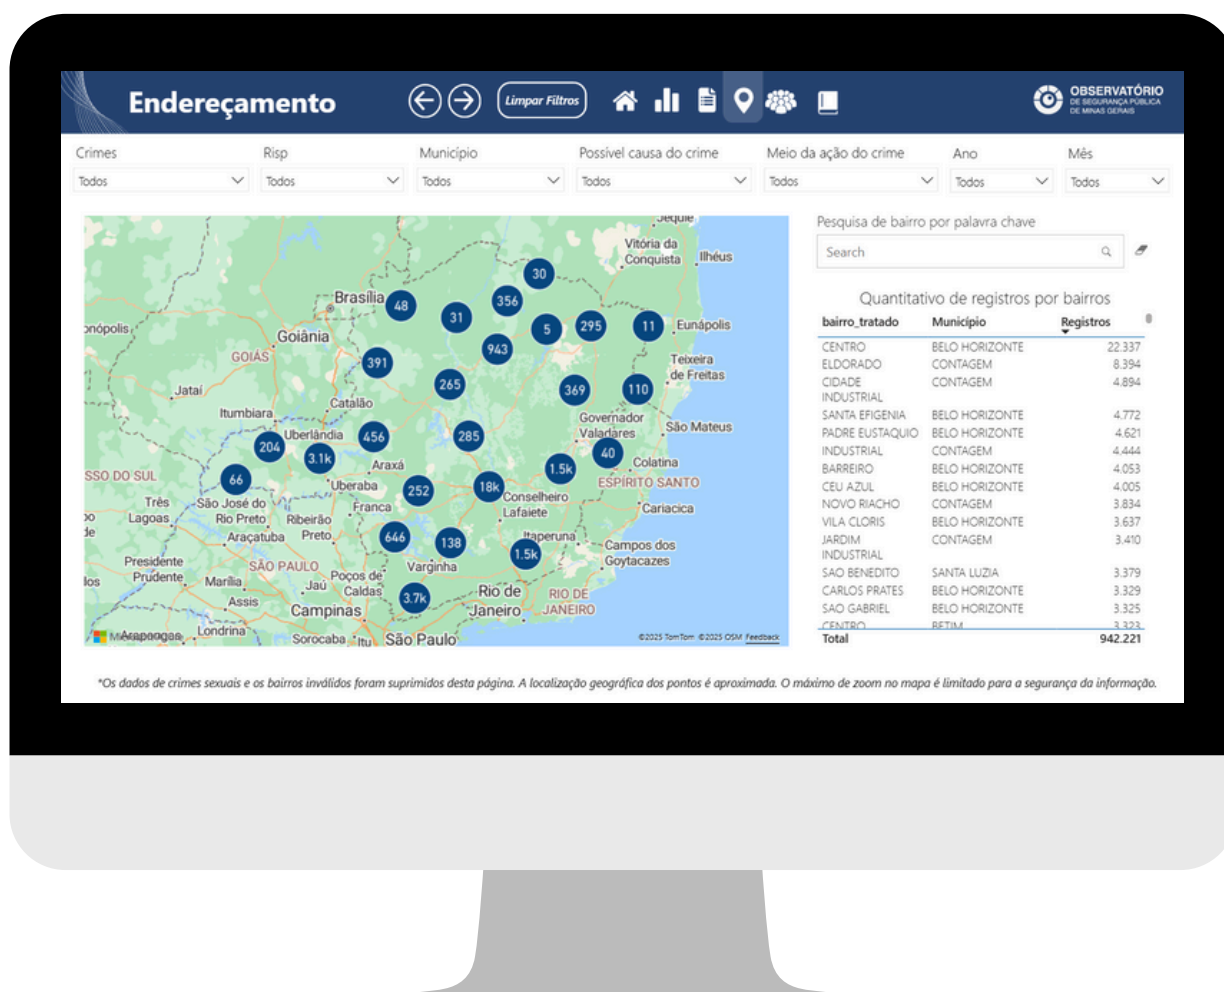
Endereçamento

Limpar Filtros

OBSERVATÓRIO DE SEGURANÇA PÚBLICA DE MINAS GERAIS

Crimes
Todos

Risp
Todos

Município
Todos

Possível causa do crime
Todos

Meio da ação do crime
Todos

Ano
Todos

Mês
Todos

Vitória da Conquista, Ilhéus, Brasília, Goiânia, Eunápolis, GOIÁS, Teixeira de Freitas, Jataí, Catalão, Itumbiara, Governador Valadares, São Mateus, Uberlândia, Araxá, Colatina, SSO DO SUL, Uberaba, ESPÍRITO SANTO, Conselheiro Lafaiete, Três Lagoas, São José do Rio Preto, Franca, Cariacica, Ribeirão Preto, Araçatuba, Itaperuna, Campos dos Goytacazes, Presidente Prudente, SÃO PAULO, Varginha, Marília, Jaú, Poços de Caldas, Rio de Janeiro, RIO DE JANEIRO, Assis, Campinas, Londrina, Sorocaba, Itu, São Paulo, Arapongas

30, 48, 356, 31, 5, 295, 11, 943, 391, 265, 369, 110, 456, 285, 204, 3.1k, 40, 1.5k, 66, 252, 18k, 646, 138, 1.5k, 3.7k

©2025 TomTom ©2025 OSM Feedback

Pesquisa de bairro por palavra chave

Search

Quantitativo de registros por bairros

| bairro_tratado | Município | Registros |
|---|---|---|
| CENTRO | BELO HORIZONTE | 22.337 |
| ELDORADO | CONTAGEM | 8.394 |
| CIDADE INDUSTRIAL | CONTAGEM | 4.894 |
| SANTA EFIGENIA | BELO HORIZONTE | 4.772 |
| PADRE EUSTAQUIO | BELO HORIZONTE | 4.621 |
| INDUSTRIAL | CONTAGEM | 4.444 |
| BARREIRO | BELO HORIZONTE | 4.053 |
| CEU AZUL | BELO HORIZONTE | 4.005 |
| NOVO RIACHO | CONTAGEM | 3.834 |
| VILA CLORIS | BELO HORIZONTE | 3.637 |
| JARDIM INDUSTRIAL | CONTAGEM | 3.410 |
| SAO BENEDITO | SANTA LUZIA | 3.379 |
| CARLOS PRATES | BELO HORIZONTE | 3.329 |
| SAO GABRIEL | BELO HORIZONTE | 3.325 |
| CENTRO | BETIM | 3.323 |
| Total | | 942.221 |

*Os dados de crimes sexuais e os bairros inválidos foram suprimidos desta página. A localização geográfica dos pontos é aproximada. O máximo de zoom no mapa é limitado para a segurança da informação.